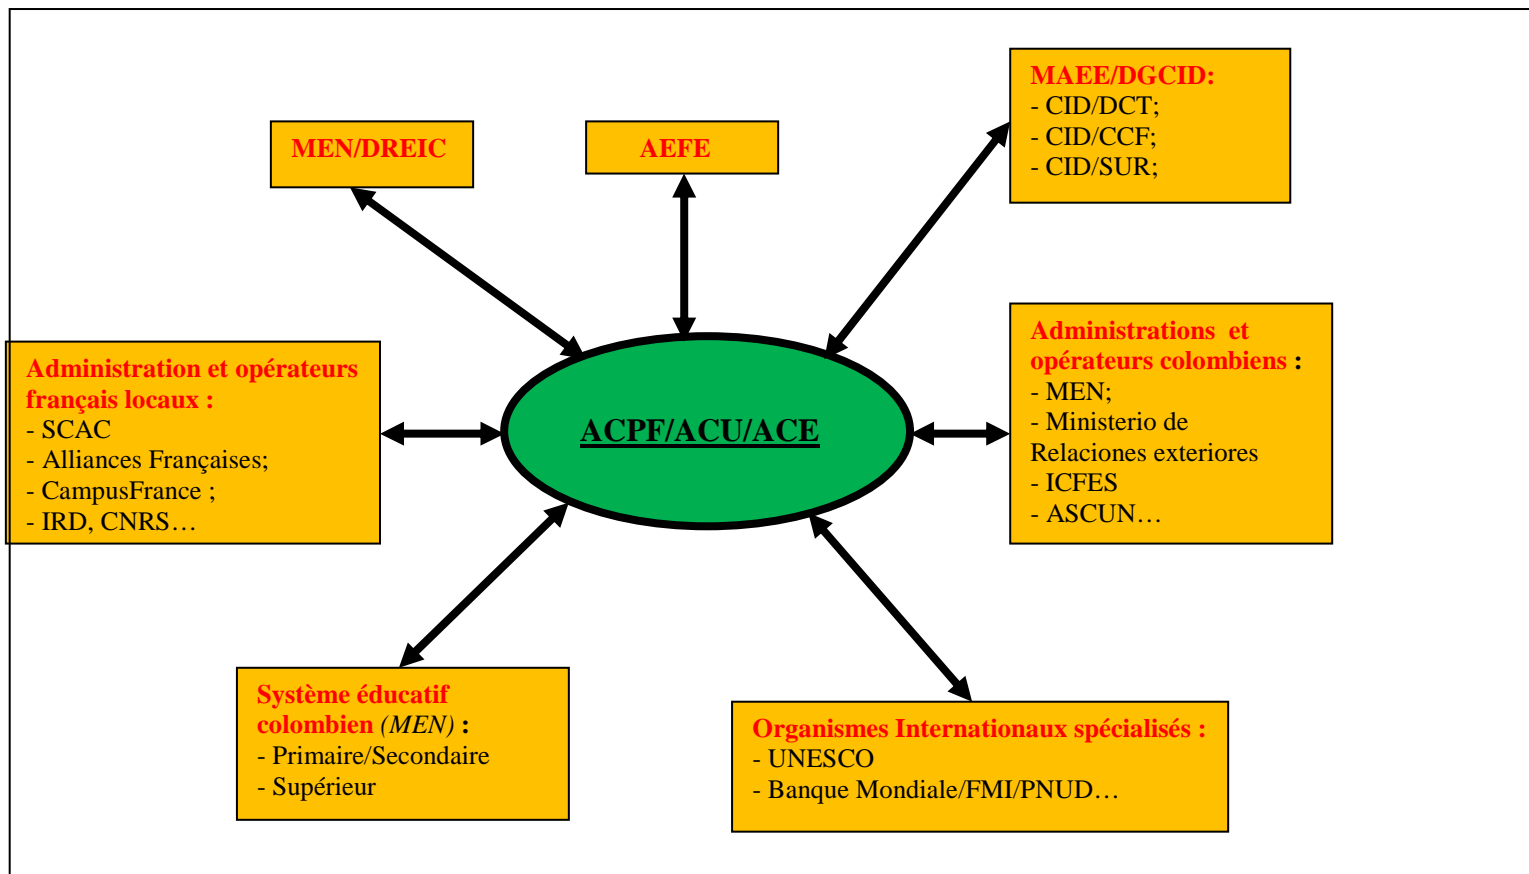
MEN/DREIC

AEFE

MAEE/DGCID:
- CID/DCT;
- CID/CCF;
- CID/SUR;

Administration et opérateurs français locaux :
- SCAC
- Alliances Françaises;
- CampusFrance ;
- IRD, CNRS…

ACPF/ACU/ACE

Administrations et opérateurs colombiens :
- MEN;
- Ministerio de Relaciones exteriores
- ICFES
- ASCUN…

Système éducatif colombien (MEN) :
- Primaire/Secondaire
- Supérieur

Organismes Internationaux spécialisés :
- UNESCO
- Banque Mondiale/FMI/PNUD…